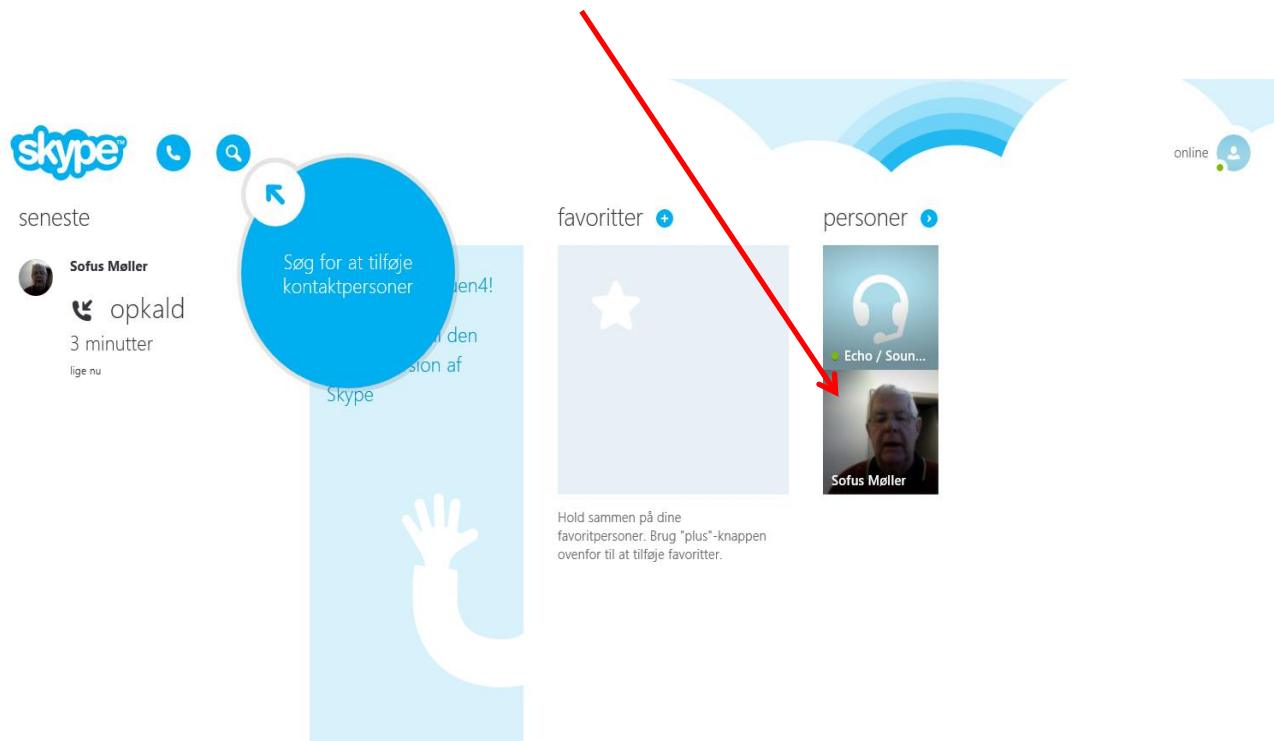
skype

online

seneste

Sofus Møller

opkald

3 minutter

lige nu

Søg for at tilføje kontaktpersoner

uen4!

den

sion af

Skype

favoritter

Hold sammen på dine favoritpersoner. Brug "plus"-knappen ovenfor til at tilføje favoritter.

personer

Echo / Soun...

Sofus Møller